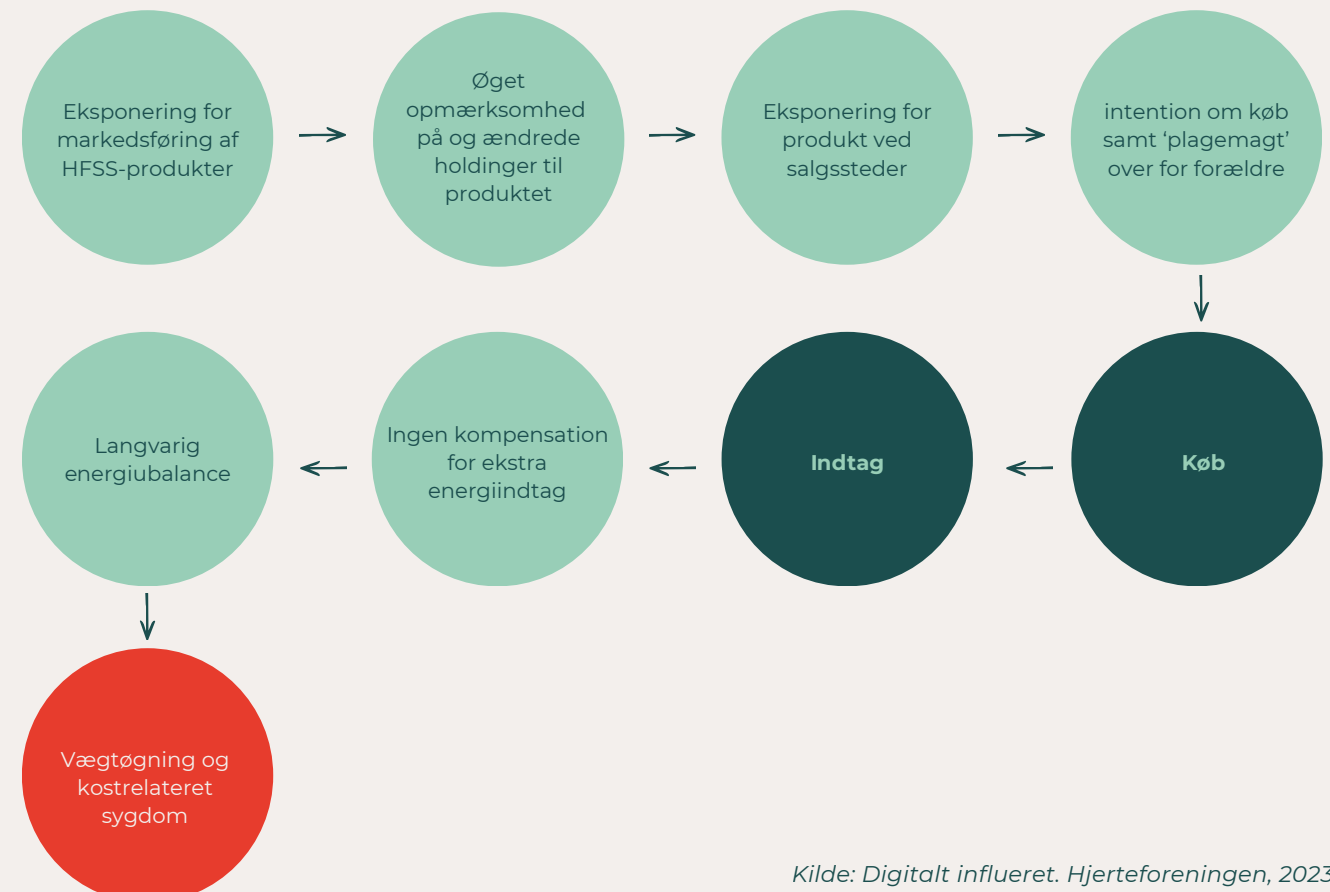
Eksponering for markedsføring af HFSS-produkter

Øget opmærksomhed på og ændrede holdinger til produktet

Eksponering for produkt ved salgssteder

intention om køb samt 'plagemagt' over for forældre

Køb

Indtag

Ingen kompensation for ekstra energiindtag

Langvarig energiubalance

Vægtøgning og kostrelateret sygdom

Kilde: Digitalt influeret. Hjerteforeningen, 2023